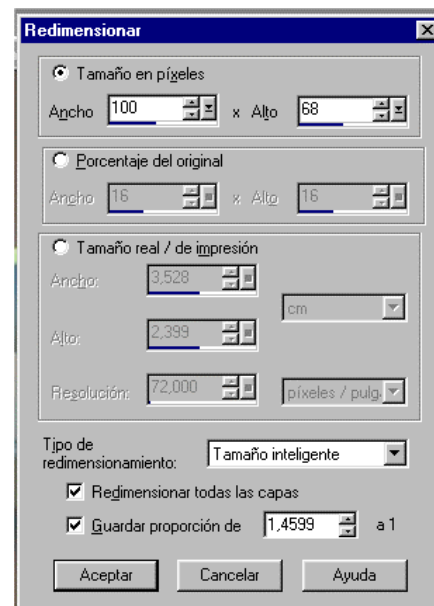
Redimensionar

Tamaño en píxeles

Ancho 100 x Alto 68

Porcentaje del original

Ancho 16 x Alto 16

Tamaño real / de impresión

Ancho: 3,528

Alto: 2,399

cm

Resolución: 72,000

píxeles / pulg.

Tipo de redimensionamiento: Tamaño inteligente

Redimensionar todas las capas

Guardar proporción de 1,4599 a 1

Aceptar Cancelar Ayuda